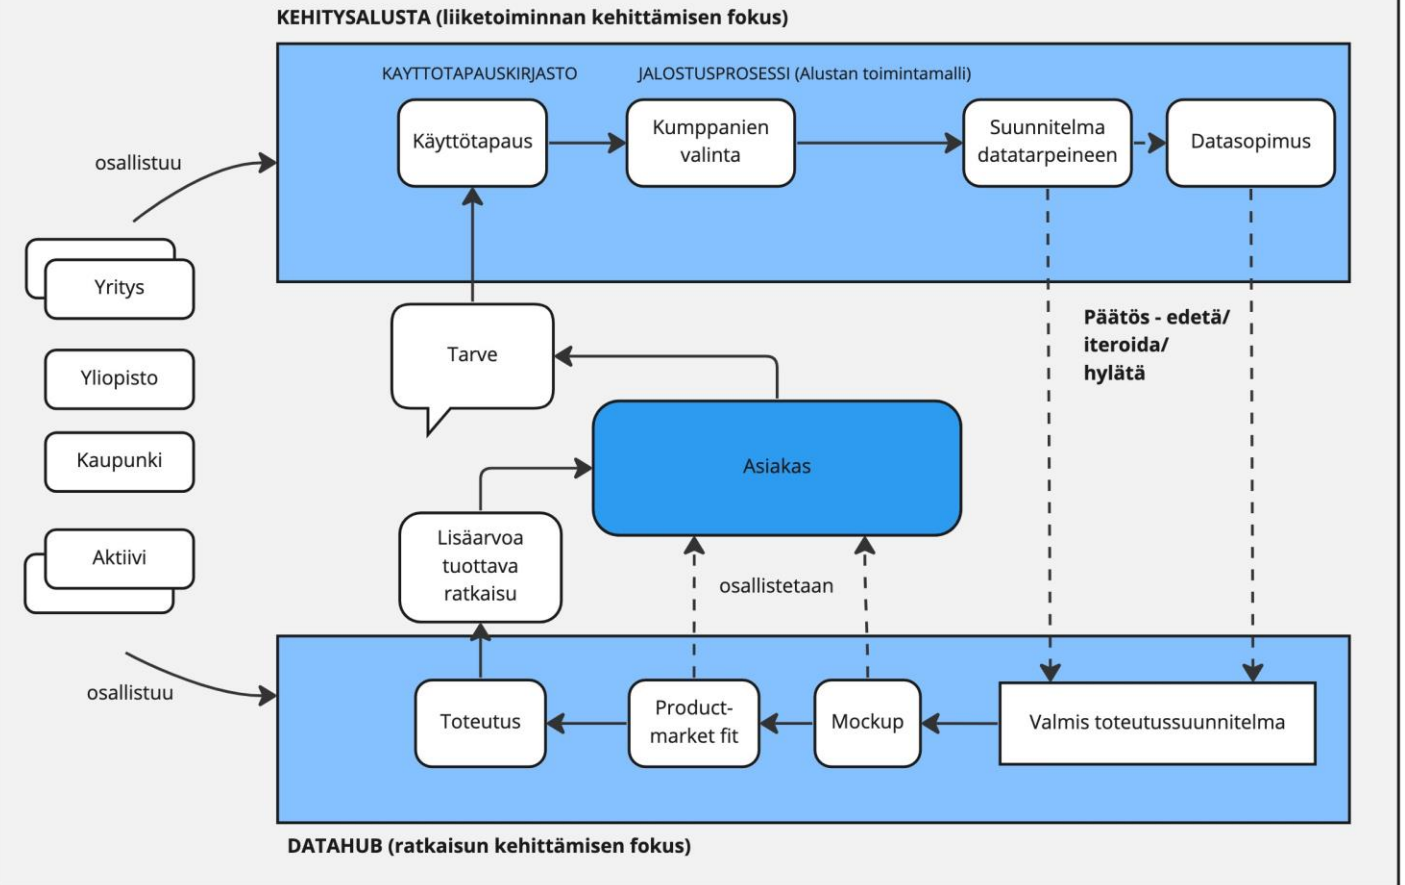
KEHITYSALUSTA (liiketoiminnan kehittämisen fokus)

KAYTTOTAPAUSKIRJASTO

JALOSTUSPROSESSI (Alustan toimintamalli)

Käyttötapaus

Kumppanien valinta

Suunnitelma datatarpeineen

Datasopimus

osallistuu

Yritys

Yliopisto

Kaupunki

Aktiivi

Tarve

Päätös - edetä/ iteroida/ hylätä

Asiakas

Lisäarvoa tuottava ratkaisu

osallistetaan

osallistuu

Toteutus

Product-market fit

Mockup

Valmis toteutussuunnitelma

DATAHUB (ratkaisun kehittämisen fokus)